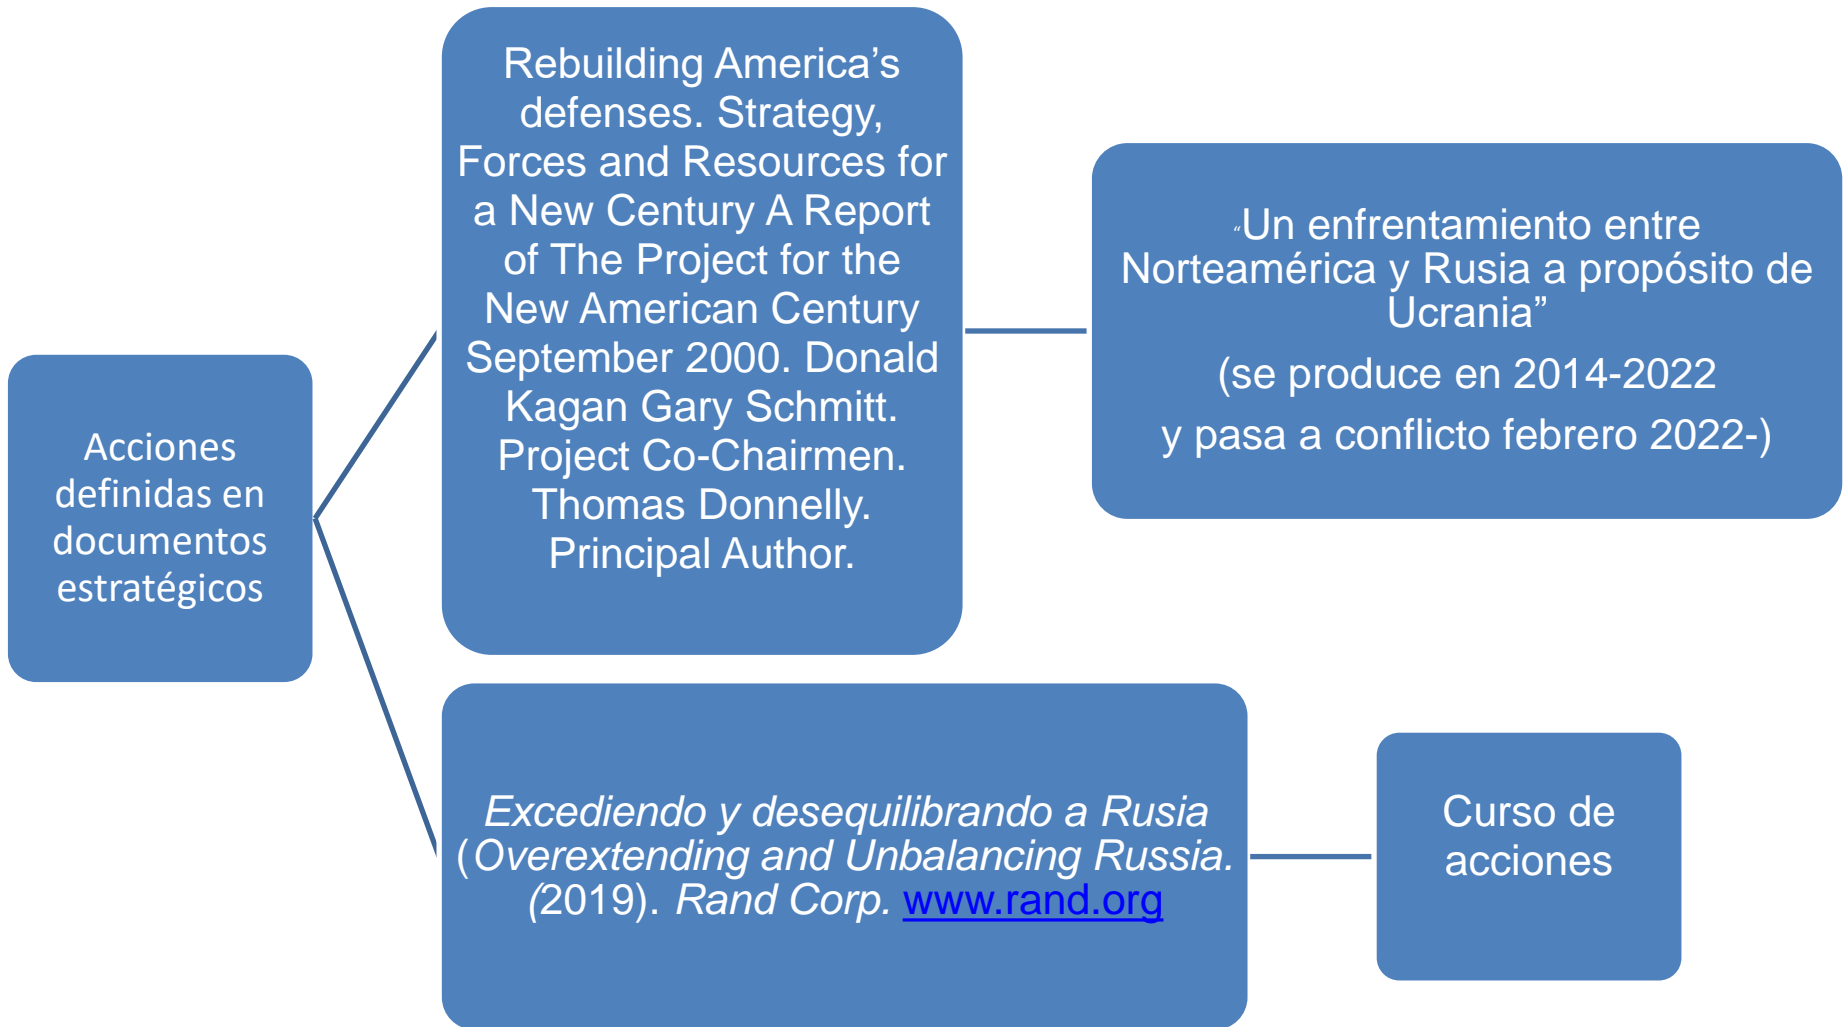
Acciones definidas en documentos estratégicos

Rebuilding America's defenses. Strategy, Forces and Resources for a New Century A Report of The Project for the New American Century September 2000. Donald Kagan Gary Schmitt. Project Co-Chairmen. Thomas Donnelly. Principal Author.

"Un enfrentamiento entre Norteamérica y Rusia a propósito de Ucrania"

(se produce en 2014-2022

y pasa a conflicto febrero 2022-)

Excediendo y desequilibrando a Rusia (Overextending and Unbalancing Russia. (2019). Rand Corp. www.rand.org

Curso de acciones